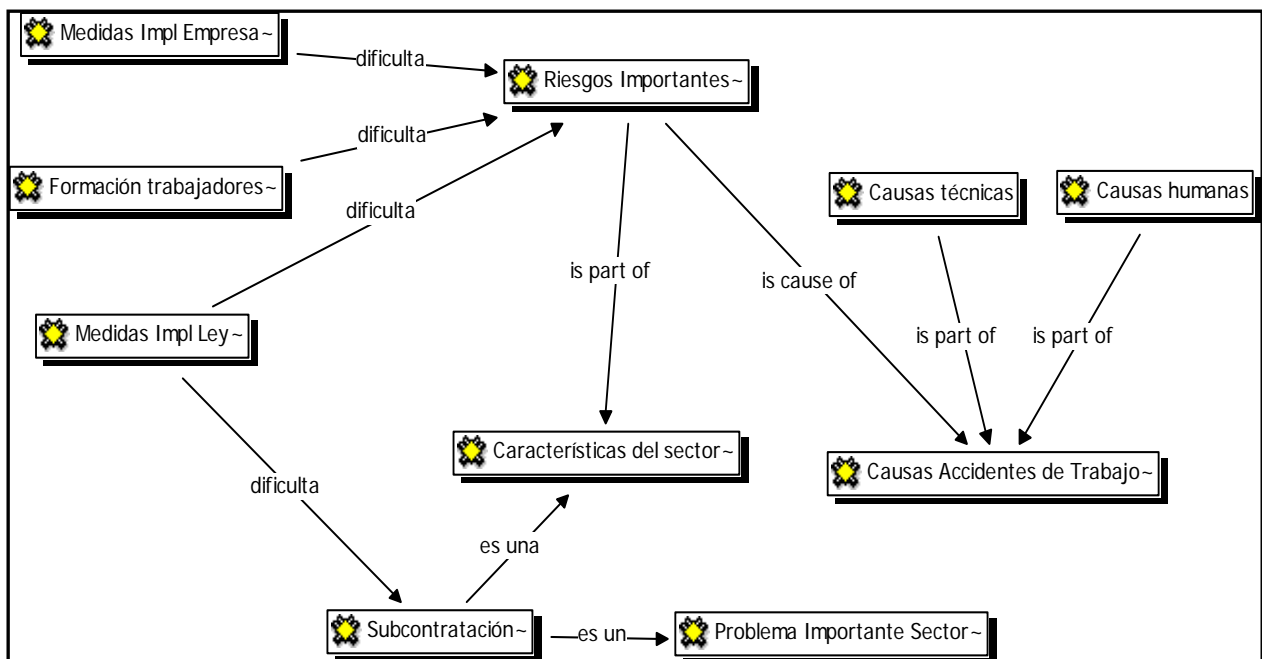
Medidas Impl Empresa~

dificulta

Riesgos Importantes~

dificulta

Formación trabajadores~

dificulta

Causas técnicas

Causas humanas

is part of

is cause of

Medidas Impl Ley~

is part of

is part of

Características del sector~

Causas Accidentes de Trabajo~

dificulta

es una

Subcontratación~

es un

Problema Importante Sector~